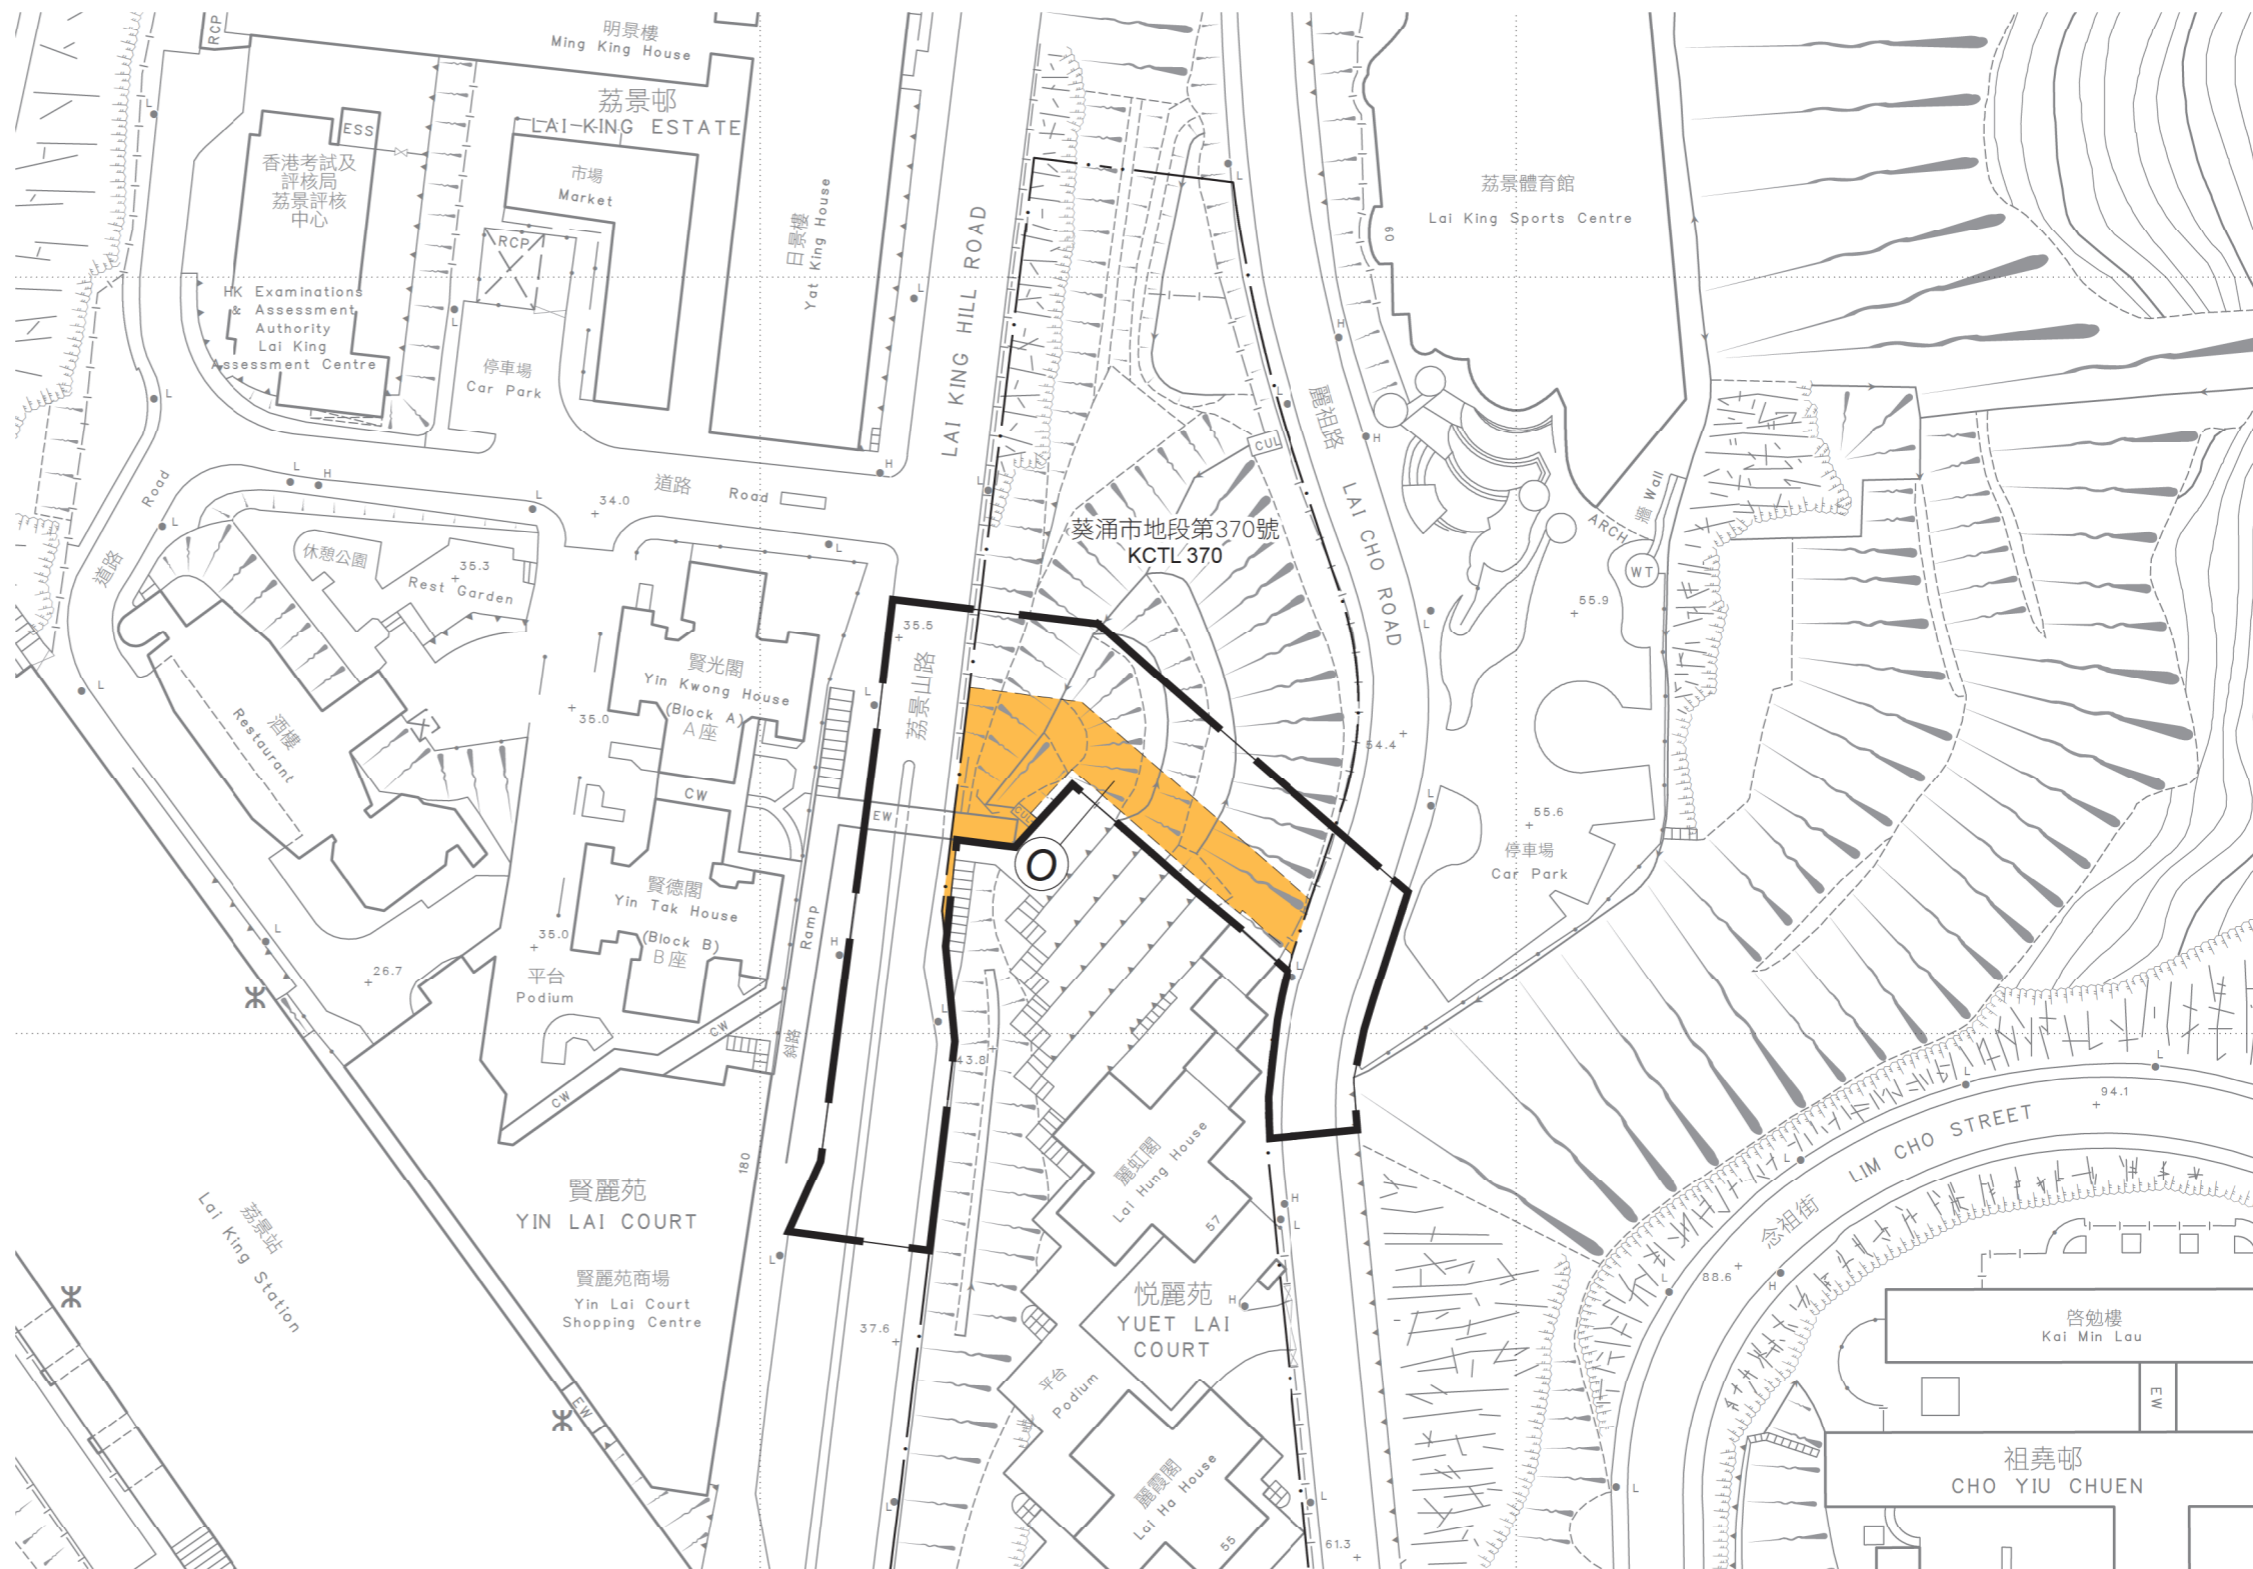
RCP
明景樓
Ming King House
荔景邨
LAI KING ESTATE
ESS
香港考試及評核局荔景評核中心
HK Examinations & Assessment Authority Lai King Assessment Centre
市場
Market
RCP
停車場
Car Park
日景樓
Yat King House
LAI KING HILL ROAD
荔景體育館
Lai King Sports Centre
60
麗祖路
LAI CHO ROAD
CUL
道路
Road
34.0
Road
道路
休憩公園
Rest Garden
35.3
葵涌市地段第370號
KCTL 370
ARCH
Wall
牆
WT
55.9
35.5
荔景山路
賢光閣
Yin Kwong House
(Block A)
A 座
35.0
酒樓
Restaurant
CW
EW
O
54.4
55.6
停車場
Car Park
賢德閣
Yin Tak House
(Block B)
B 座
35.0
Ramp
斜路
平台
Podium
26.7
CW
CW
43.8
180
賢麗苑
YIN LAI COURT
賢麗苑商場
Yin Lai Court Shopping Centre
荔景站
Lai King Station
EW
37.6
麗虹閣
Lai Hung House
57
悅麗苑
YUET LAI COURT
平台
Podium
麗霞閣
Lai Ha House
55
61.3
94.1
LIM CHO STREET
念祖街
88.6
啓勉樓
Kai Min Lau
EW
祖堯邨
CHO YIU CHUEN